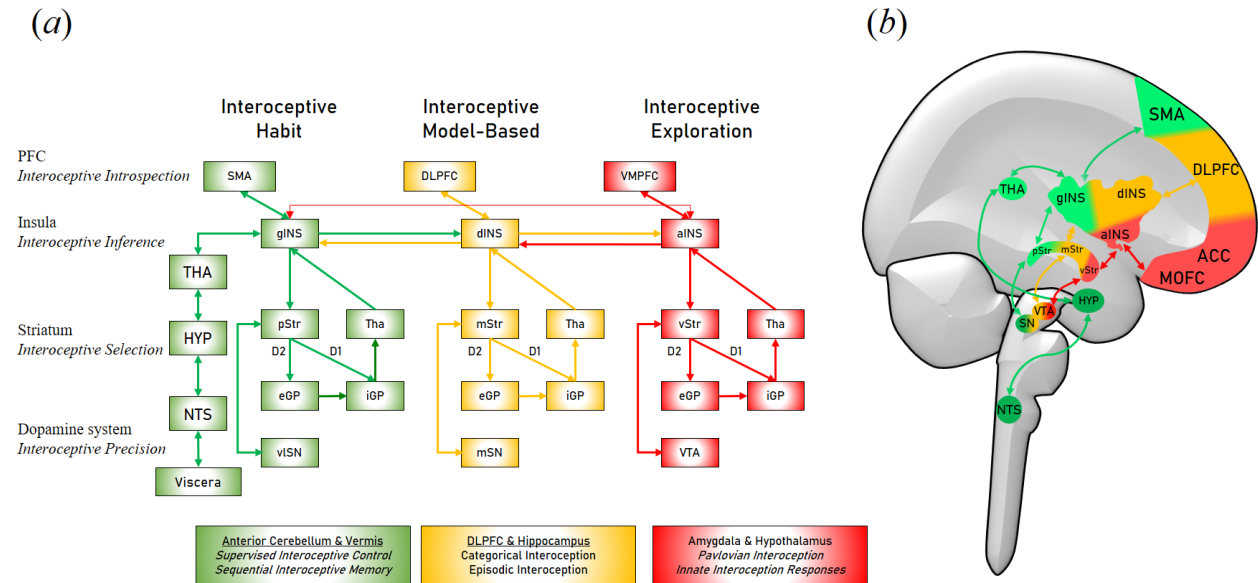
(a)

Interoceptive Habit

Interoceptive Model-Based

Interoceptive Exploration

PFC
Interoceptive Introspection

SMA

DLPFC

VMPFC

Insula
Interoceptive Inference

gINS

dINS

aINS

THA

HYP

NTS

Viscera

Striatum
Interoceptive Selection

pStr

Tha

D2

D1

eGP

iGP

mStr

Tha

D2

D1

eGP

iGP

vStr

Tha

D2

D1

eGP

iGP

Dopamine system
Interoceptive Precision

vlSN

mSN

VTA

Anterior Cerebellum & Vermis
Supervised Interoceptive Control
Sequential Interoceptive Memory

DLPFC & Hippocampus
Categorical Interoception
Episodic Interoception

Amygdala & Hypothalamus
Pavlovian Interoception
Innate Interoception Responses

(b)

SMA

DLPFC

THA

gINS

dINS

aINS

pStr

mStr

vStr

ACC

MOFC

VTA

SN

HYP

NTS